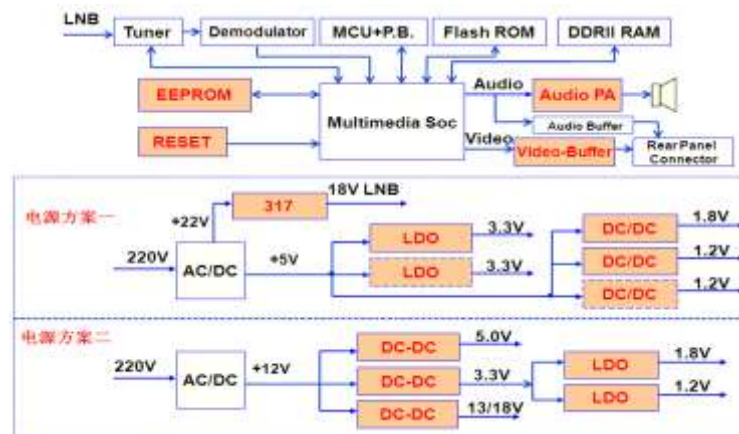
LNB
Tuner
Demodulator
MCU+P.B.
Flash ROM
DDRII RAM
EEPROM
RESET
Multimedia Soc
Audio
Audio PA
Audio Buffer
Video
Video-Buffer
Rear Panel Connector

电源方案一
+22V
317
18V LNB
220V
AC/DC
+5V
LDO
3.3V
LDO
3.3V
DC/DC
1.8V
DC/DC
1.2V
DC/DC
1.2V

电源方案二
220V
AC/DC
+12V
DC-DC
5.0V
DC-DC
3.3V
DC-DC
13/18V
LDO
1.8V
LDO
1.2V